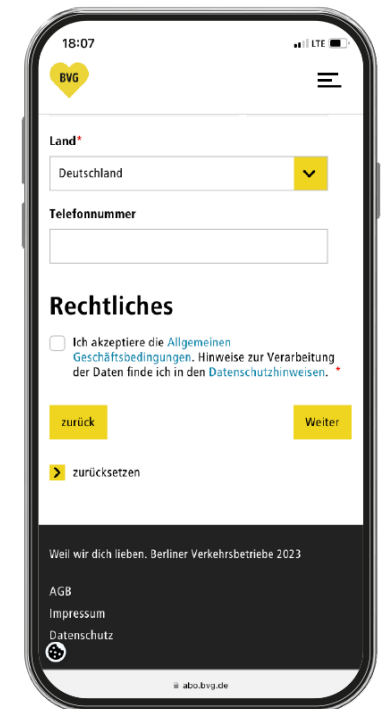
18:07
LTE

BVG

Land*

Deutschland

Telefonnummer

Rechtliches

Ich akzeptiere die Allgemeinen Geschäftsbedingungen. Hinweise zur Verarbeitung der Daten finde ich in den Datenschutzhinweisen. *

zurück

Weiter

zurücksetzen

Weil wir dich lieben. Berliner Verkehrsbetriebe 2023

AGB

Impressum

Datenschutz

abo.bvg.de